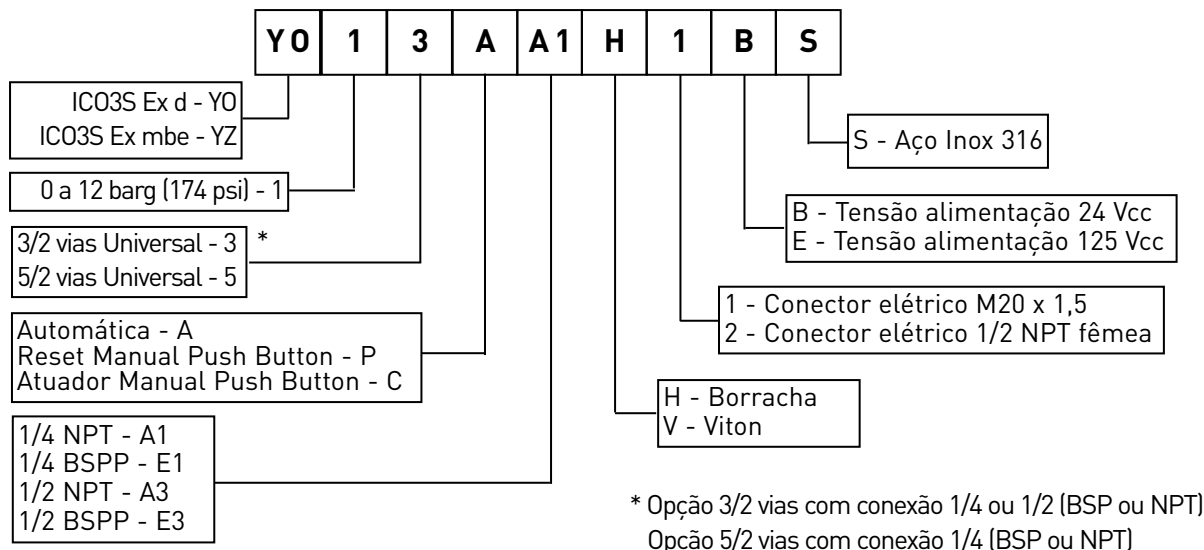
| Y0 | 1 | 3 | A | A1 | H | 1 | B | S |
|---|---|---|---|---|---|---|---|---|

ICO3S Ex d - Y0
ICO3S Ex mbe - YZ

0 a 12 barg (174 psi) - 1

3/2 vias Universal - 3 *
5/2 vias Universal - 5

Automática - A
Reset Manual Push Button - P
Atuador Manual Push Button - C

1/4 NPT - A1
1/4 BSPP - E1
1/2 NPT - A3
1/2 BSPP - E3

S - Aço Inox 316

B - Tensão alimentação 24 Vcc
E - Tensão alimentação 125 Vcc

1 - Conector elétrico M20 x 1,5
2 - Conector elétrico 1/2 NPT fêmea

H - Borracha
V - Viton

* Opção 3/2 vias com conexão 1/4 ou 1/2 (BSP ou NPT)
Opção 5/2 vias com conexão 1/4 (BSP ou NPT)